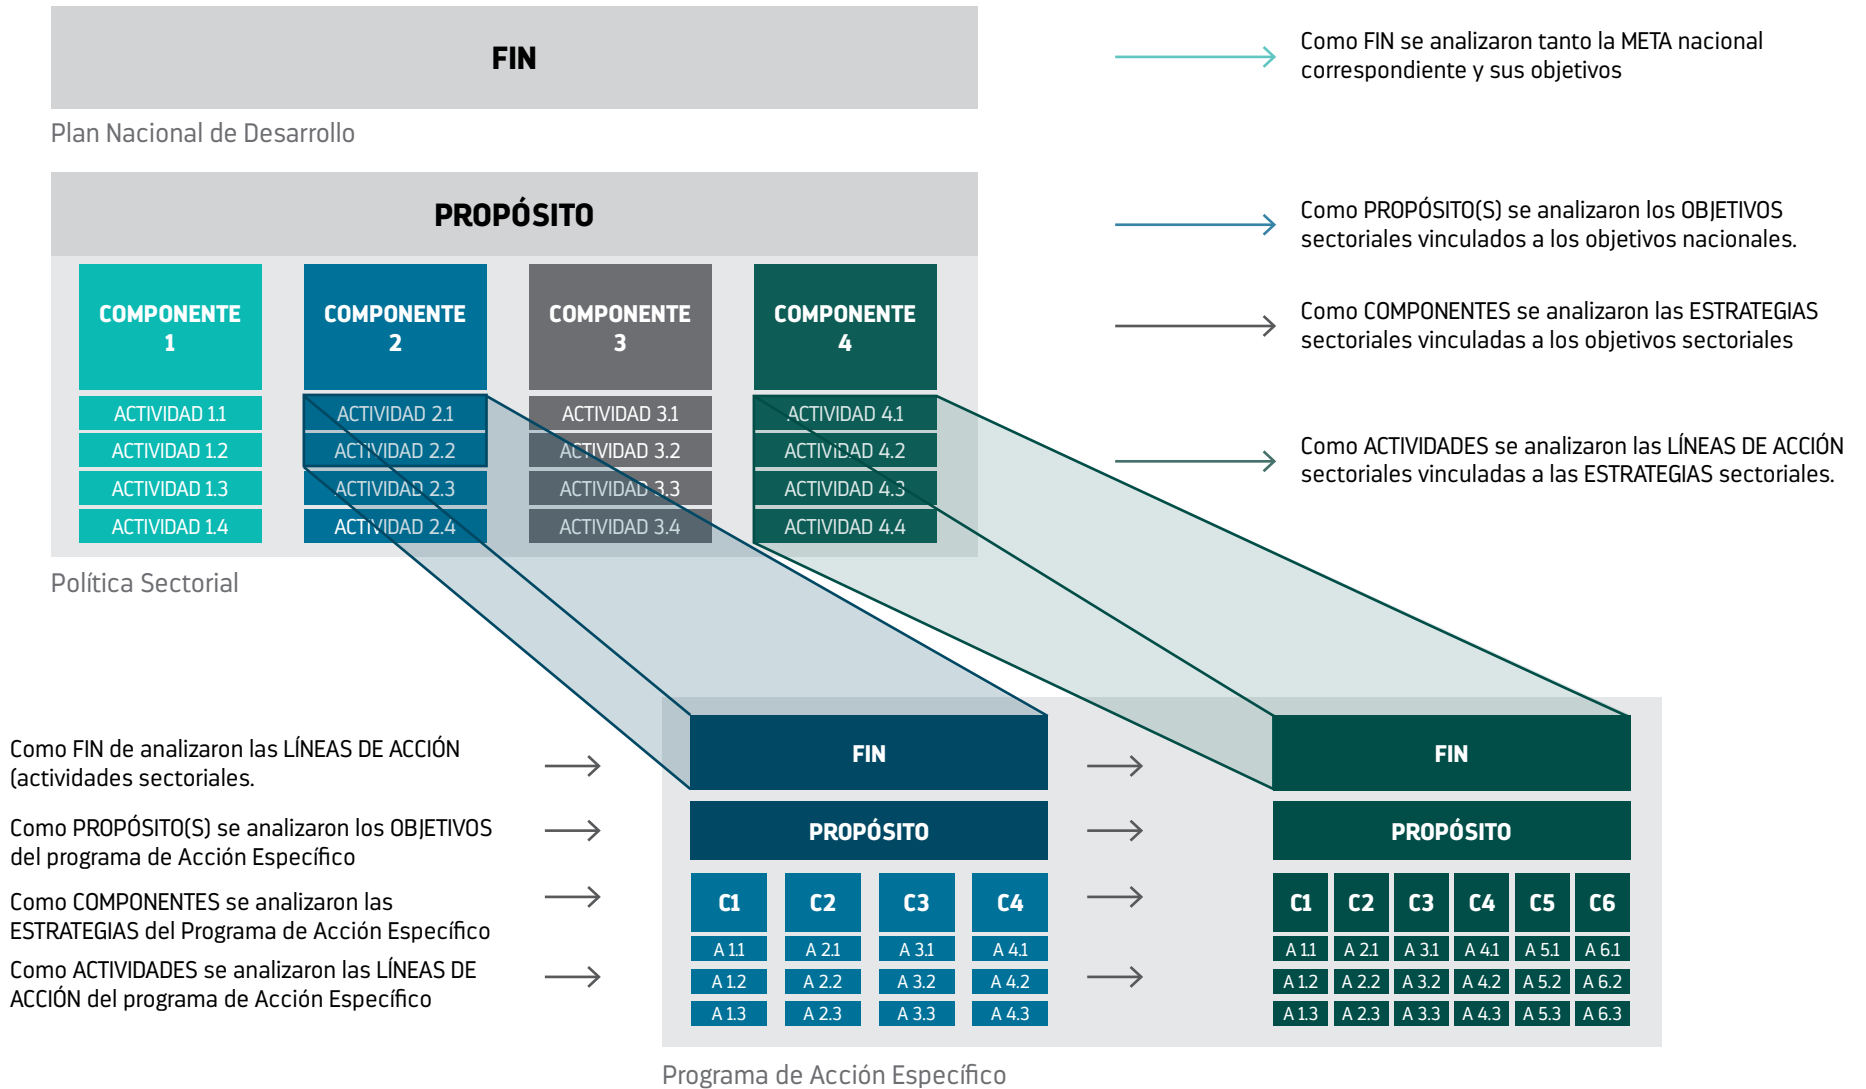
FIN

Plan Nacional de Desarrollo

Como FIN se analizaron tanto la META nacional correspondiente y sus objetivos

PROPÓSITO

Como PROPÓSITO(S) se analizaron los OBJETIVOS sectoriales vinculados a los objetivos nacionales.

COMPONENTE 1
ACTIVIDAD 1.1
ACTIVIDAD 1.2
ACTIVIDAD 1.3
ACTIVIDAD 1.4

COMPONENTE 2
ACTIVIDAD 2.1
ACTIVIDAD 2.2
ACTIVIDAD 2.3
ACTIVIDAD 2.4

COMPONENTE 3
ACTIVIDAD 3.1
ACTIVIDAD 3.2
ACTIVIDAD 3.3
ACTIVIDAD 3.4

COMPONENTE 4
ACTIVIDAD 4.1
ACTIVIDAD 4.2
ACTIVIDAD 4.3
ACTIVIDAD 4.4

Como COMPONENTES se analizaron las ESTRATEGIAS sectoriales vinculadas a los objetivos sectoriales

Como ACTIVIDADES se analizaron las LÍNEAS DE ACCIÓN sectoriales vinculadas a las ESTRATEGIAS sectoriales.

Política Sectorial

Como FIN de analizaron las LÍNEAS DE ACCIÓN (actividades sectoriales.

Como PROPÓSITO(S) se analizaron los OBJETIVOS del programa de Acción Específico

Como COMPONENTES se analizaron las ESTRATEGIAS del Programa de Acción Específico

Como ACTIVIDADES se analizaron las LÍNEAS DE ACCIÓN del programa de Acción Específico

FIN
PROPÓSITO

| C1 | C2 | C3 | C4 |
|---|---|---|---|
| A 1.1 | A 2.1 | A 3.1 | A 4.1 |
| A 1.2 | A 2.2 | A 3.2 | A 4.2 |
| A 1.3 | A 2.3 | A 3.3 | A 4.3 |

FIN
PROPÓSITO

| C1 | C2 | C3 | C4 | C5 | C6 |
|---|---|---|---|---|---|
| A 1.1 | A 2.1 | A 3.1 | A 4.1 | A 5.1 | A 6.1 |
| A 1.2 | A 2.2 | A 3.2 | A 4.2 | A 5.2 | A 6.2 |
| A 1.3 | A 2.3 | A 3.3 | A 4.3 | A 5.3 | A 6.3 |

Programa de Acción Específico